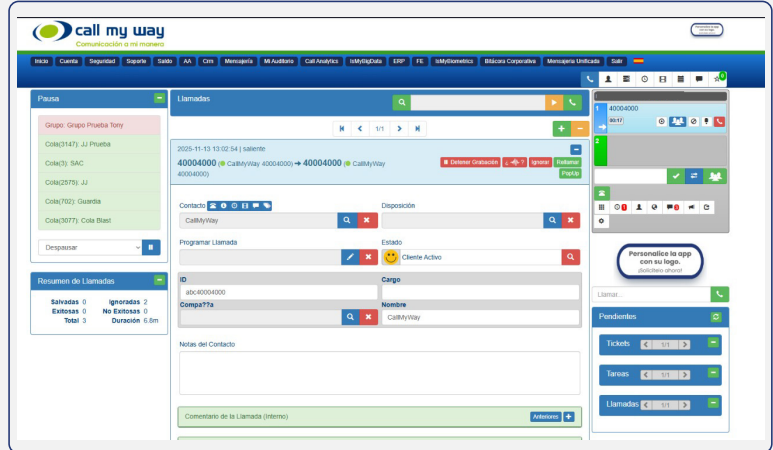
call my way
Comunicación a mi manera

Inicio Cuenta Seguridad Soporte Saldo AA Crm Mensajería Mi Auditorio Call Analytics IsMyBigData ERP FE IsMyBiometrics Bitácora Corporativa Mensajería Unificada Salir

Pausa
Grupo: Grupo Prueba Tony
Cola(3147): JJ Prueba
Cola(3): SAC
Cola(2575): JJ
Cola(702): Guardia
Cola(3077): Cola Blast
Despausar

Resumen de Llamadas
Salvadas 0 Ignoradas 2
Exitosas 0 No Exitosas 0
Total 3 Duración 6.8m

Llamadas
1/1
2025-11-13 13:02:54 | saliente
40004000 (CallMyWay 40004000) → 40004000 (CallMyWay 40004000)
Detener Grabación ? Ignorar Rellamar PopUp

Contacto
CallMyWay
Disposición
Programar Llamada
Estado
Cliente Activo
ID
abc40004000
Cargo
Compa??a
Nombre
CallMyWay
Notas del Contacto
Comentario de la Llamada (Interno)
Anteriores

1 40004000
00:17
2

Personalice la app con su logo. ¡Solicítelo ahora!
Llamar...
Pendientes
Tickets 1/1
Tareas 1/1
Llamadas 1/1